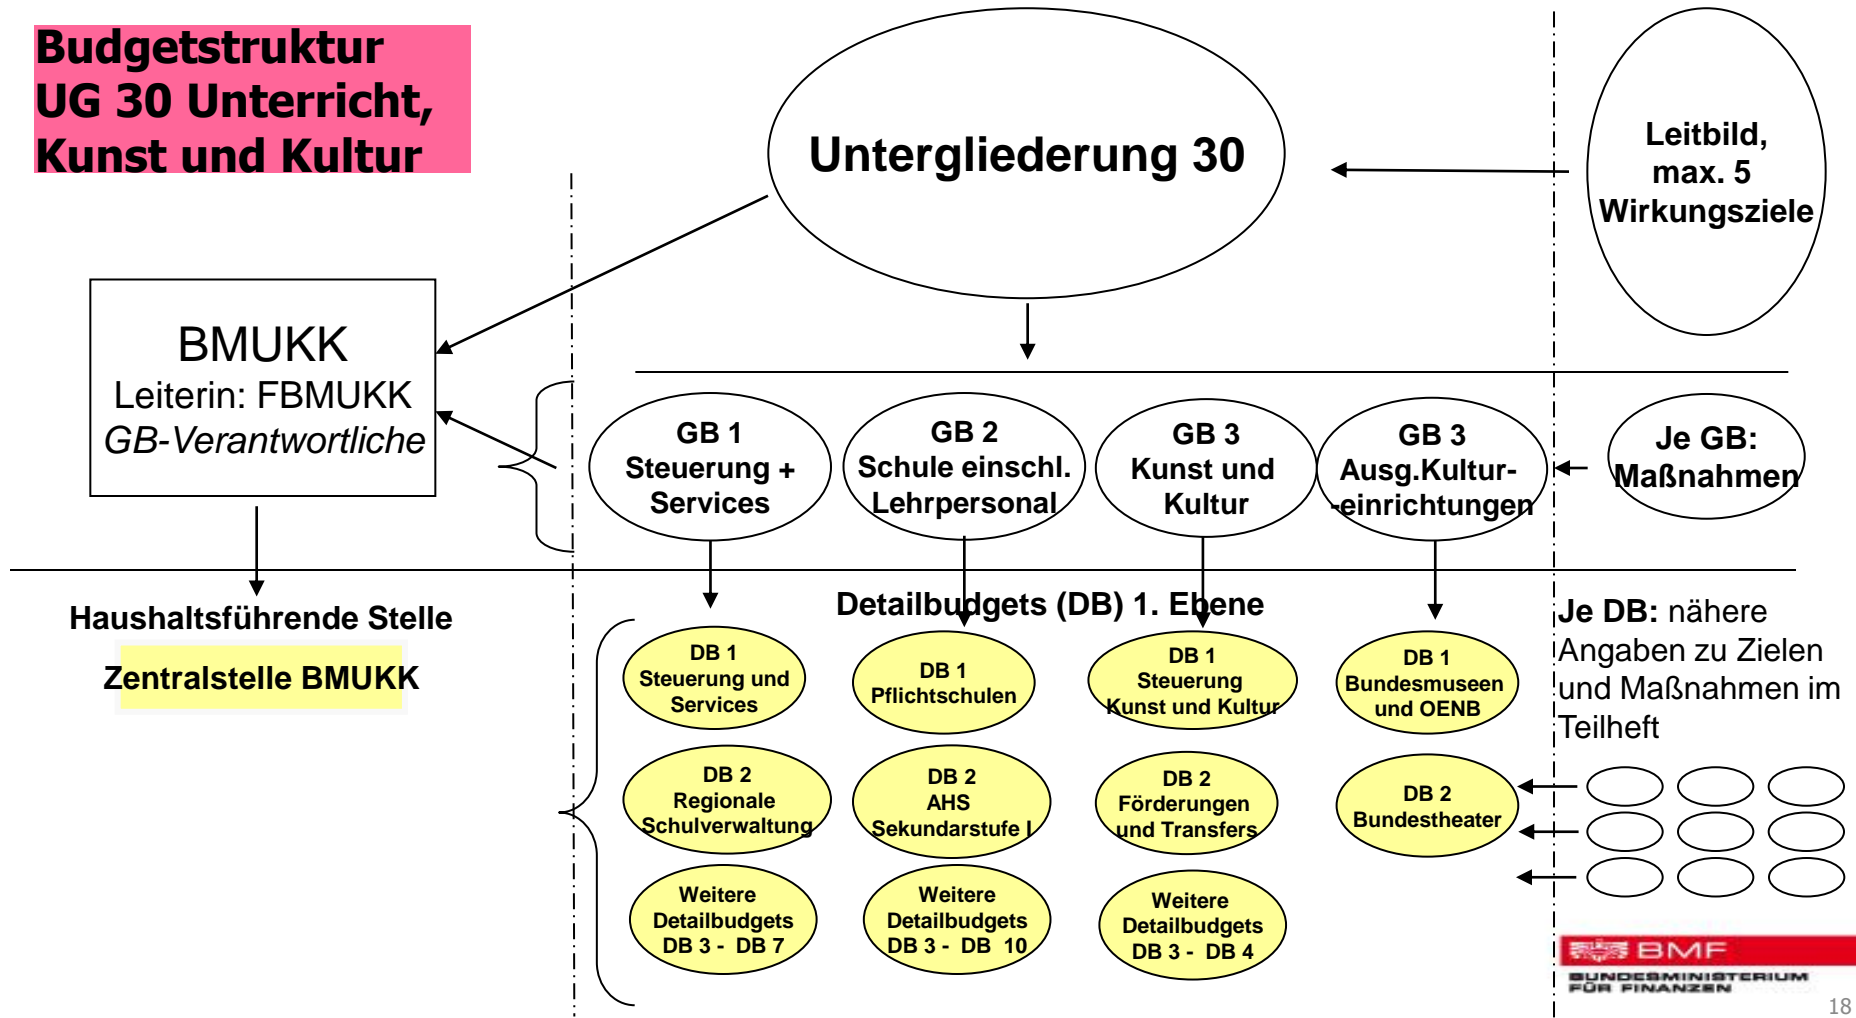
Budgetstruktur
UG 30 Unterricht, Kunst und Kultur

Untergliederung 30

Leitbild, max. 5 Wirkungsziele

BMUKK
Leiterin: FBMUKK
GB-Verantwortliche

GB 1
Steuerung + Services

GB 2
Schule einschl. Lehrpersonal

GB 3
Kunst und Kultur

GB 3
Ausg.Kultur--einrichtungen

Je GB:
Maßnahmen

Haushaltsführende Stelle

Zentralstelle BMUKK

Detailbudgets (DB) 1. Ebene

DB 1
Steuerung und Services

DB 1
Pflichtschulen

DB 1
Steuerung
Kunst und Kultur

DB 1
Bundesmuseen und OENB

Je DB: nähere Angaben zu Zielen und Maßnahmen im Teilheft

DB 2
Regionale Schulverwaltung

DB 2
AHS
Sekundarstufe I

DB 2
Förderungen und Transfers

DB 2
Bundestheater

Weitere Detailbudgets
DB 3 - DB 7

Weitere Detailbudgets
DB 3 - DB 10

Weitere Detailbudgets
DB 3 - DB 4

BMF
BUNDESMINISTERIUM FÜR FINANZEN

18